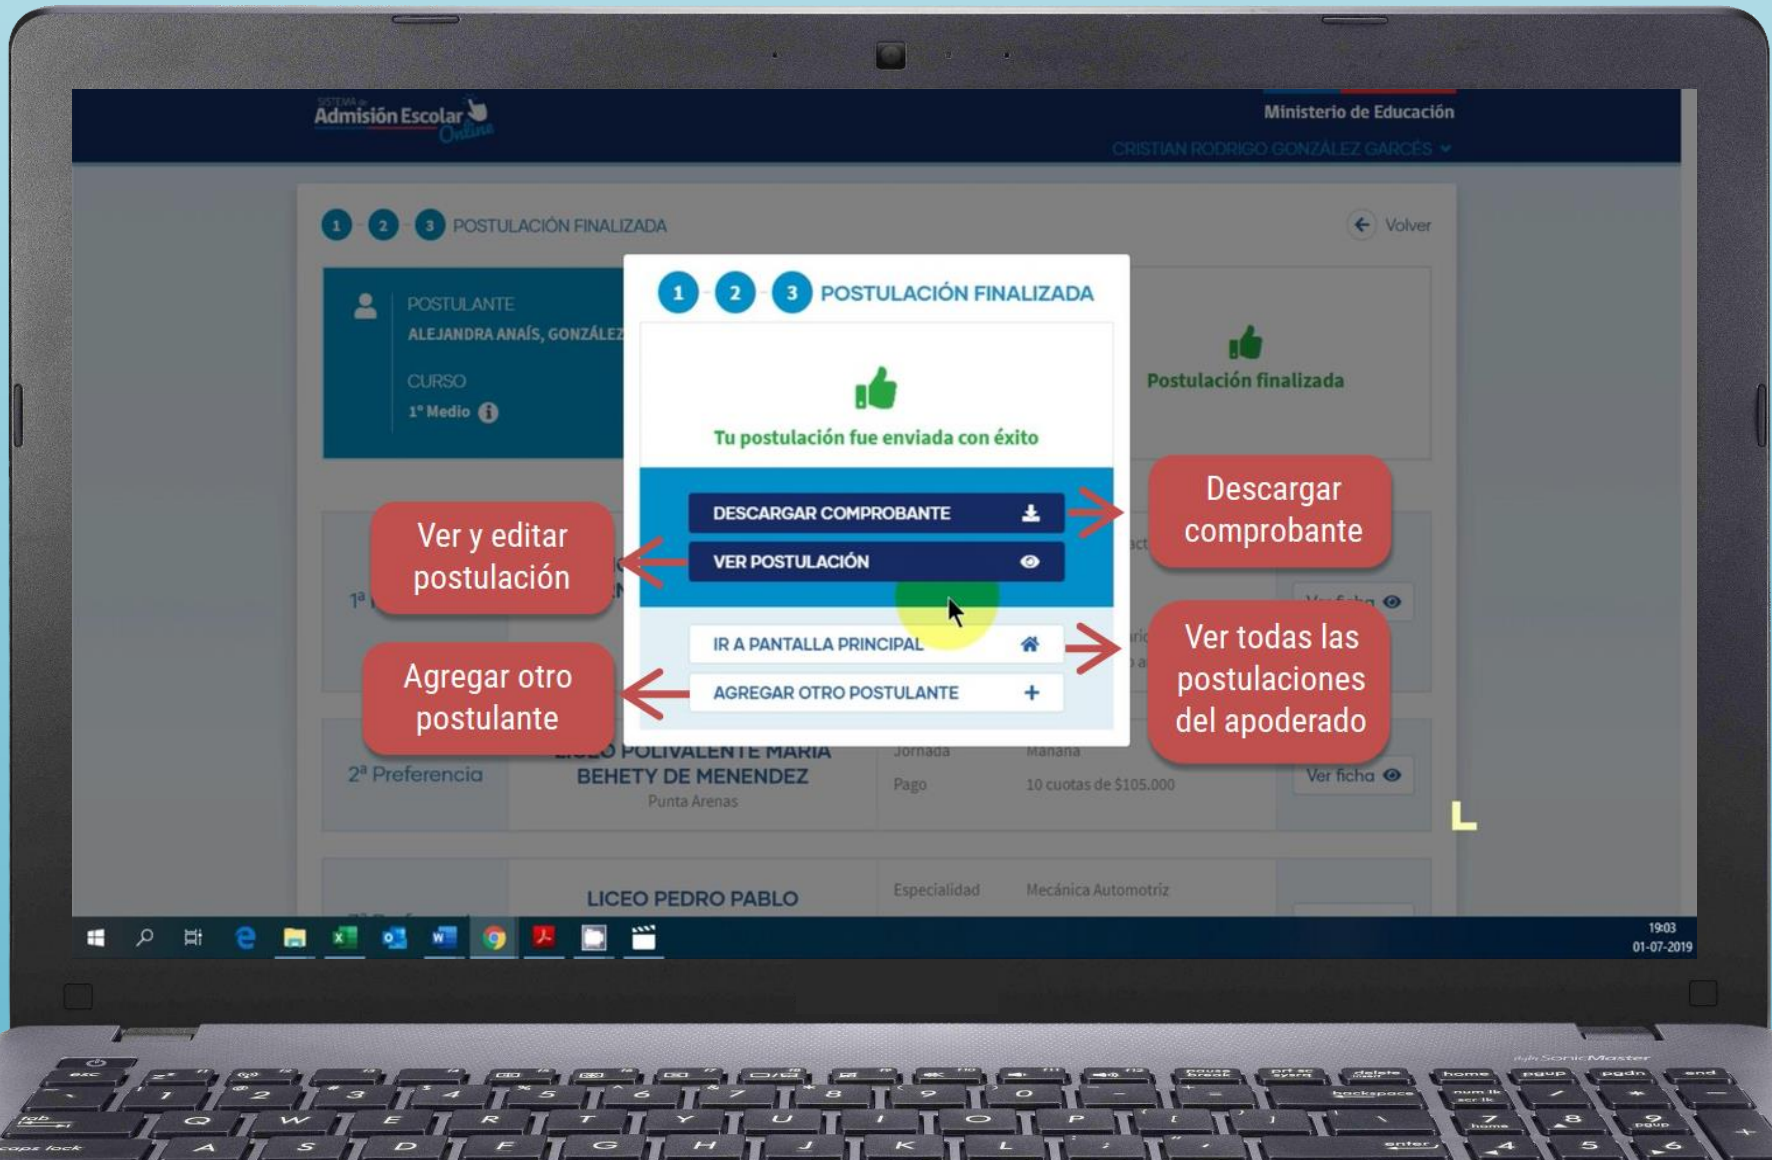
SISTEMA de Admisión Escolar Online

Ministerio de Educación

CRISTIAN RODRIGO GONZÁLEZ GARCÉS

1 2 3 POSTULACIÓN FINALIZADA

Volver

POSTULANTE
ALEJANDRA ANAÍS, GONZÁLEZ

CURSO
1° Medio

Postulación finalizada

1 2 3 POSTULACIÓN FINALIZADA

Tu postulación fue enviada con éxito

DESCARGAR COMPROBANTE

VER POSTULACIÓN

IR A PANTALLA PRINCIPAL

AGREGAR OTRO POSTULANTE

Ver y editar postulación

Agregar otro postulante

Descargar comprobante

Ver todas las postulaciones del apoderado

1ª

Ver ficha

2ª Preferencia

LICEO POLIVALENTE MARÍA BEHETY DE MENENDEZ
Punta Arenas

Jornada Mañana
Pago 10 cuotas de $105.000

Ver ficha

LICEO PEDRO PABLO

Especialidad Mecánica Automotriz

19:03
01-07-2019